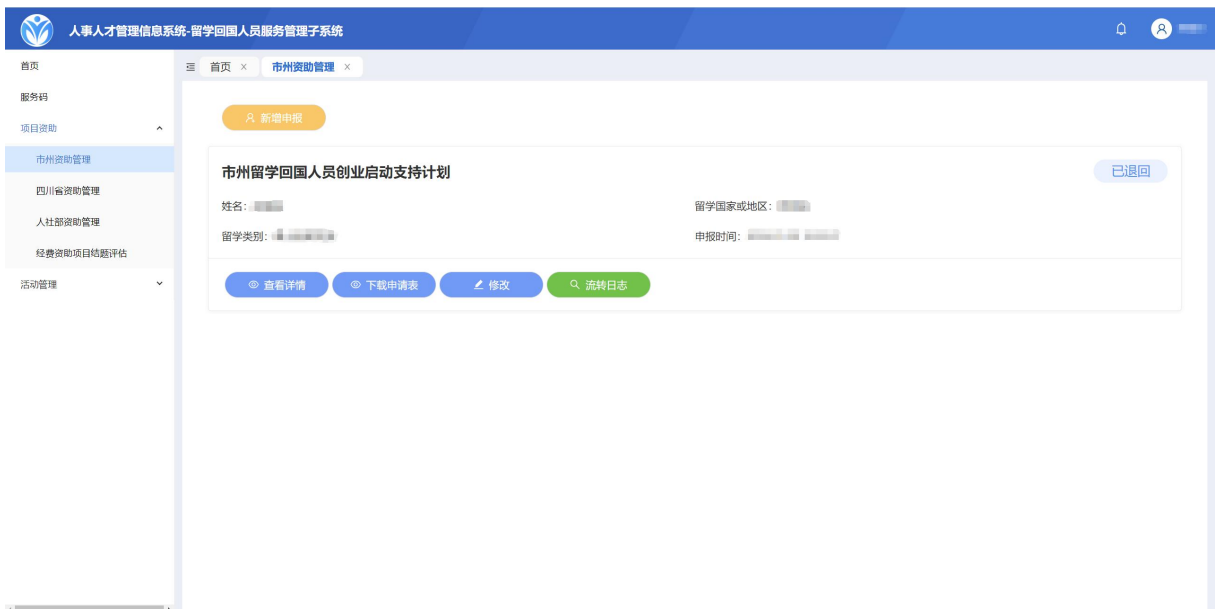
人事人才管理信息系统-留学回国人员服务管理子系统

首页
服务码
项目资助
市州资助管理
四川省资助管理
人社部资助管理
经费资助项目结题评估
活动管理

首页 ×
市州资助管理 ×

新增申报

市州留学回国人员创业启动支持计划
已退回

姓名：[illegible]
留学国家或地区：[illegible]
留学类别：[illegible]
申报时间：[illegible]

查看详情
下载申请表
修改
流转日志